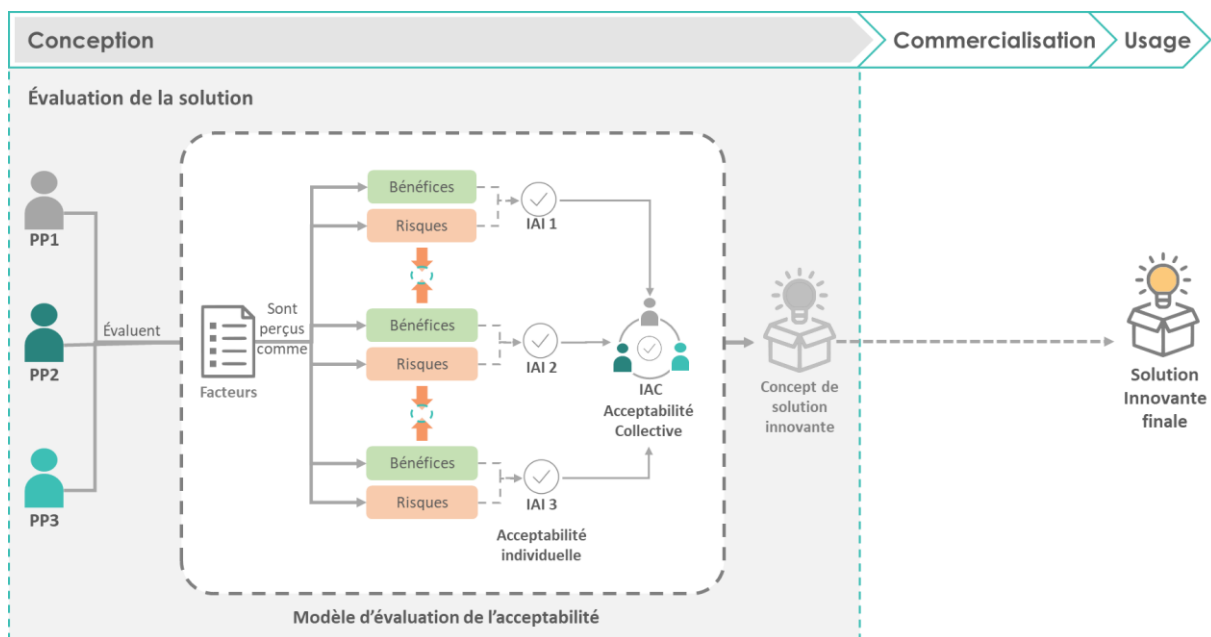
Conception

Commercialisation

Usage

Évaluation de la solution

PP1

PP2

PP3

Évaluent

Facteurs

Sont perçus comme

Bénéfices

Risques

IAI 1

Bénéfices

Risques

IAI 2

Bénéfices

Risques

IAI 3

Acceptabilité individuelle

IAC
Acceptabilité Collective

Concept de solution innovante

Solution Innovante finale

Modèle d'évaluation de l'acceptabilité